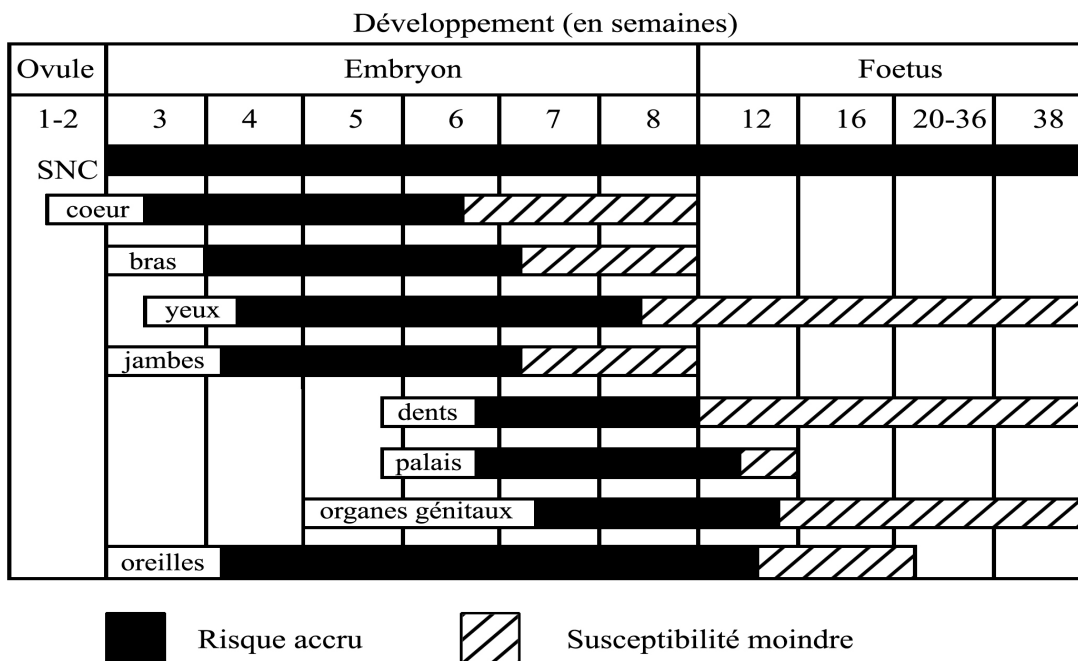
Développement (en semaines)

| Ovule | Embryon | | | | | | Foetus | | | |
|---|---|---|---|---|---|---|---|---|---|---|
| 1-2 | 3 | 4 | 5 | 6 | 7 | 8 | 12 | 16 | 20-36 | 38 |

SNC

coeur

bras

yeux

jambes

dents

palais

organes génitaux

oreilles

Risque accru

Susceptibilité moindre